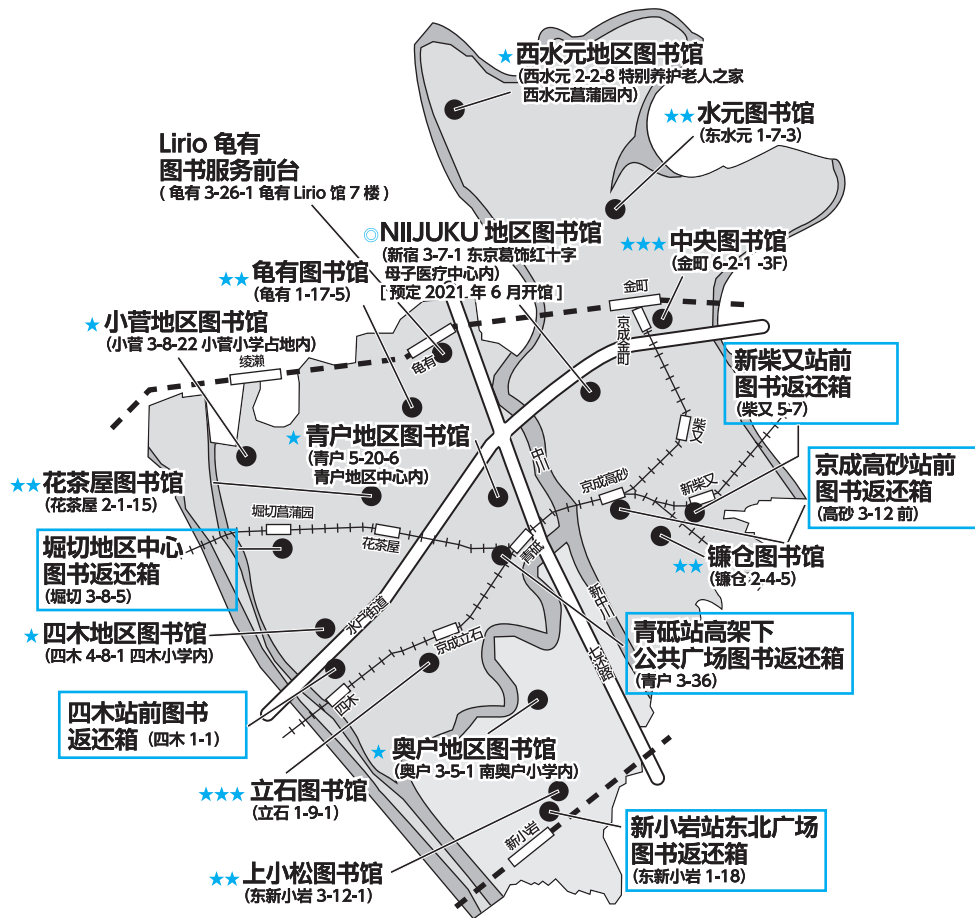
★西水元地区图书馆
(西水元 2-2-8 特别养护老人之家 西水元菖蒲园内)

★★水元图书馆
(东水元 1-7-3)

Lirio 龟有
图书服务前台
(龟有 3-26-1 龟有 Lirio 馆 7 楼)

◎NIIJUKU 地区图书馆
(新宿 3-7-1 东京葛饰红十字母子医疗中心内)
[预定 2021 年 6 月开馆]

★★★中央图书馆
(金町 6-2-1 -3F)

★★龟有图书馆
(龟有 1-17-5)

★小菅地区图书馆
(小菅 3-8-22 小菅小学占地内)

金町
京成金町
绫濑
龟有

新柴又站前
图书返还箱
(柴又 5-7)

柴又

★青户地区图书馆
(青户 5-20-6 青户地区中心内)

中川

京成高砂站前
图书返还箱
(高砂 3-12 前)

★★花茶屋图书馆
(花茶屋 2-1-15)

京成高砂
新柴又
堀切菖蒲园
花茶屋

堀切地区中心
图书返还箱
(堀切 3-8-5)

青砥

★★镰仓图书馆
(镰仓 2-4-5)

新中川

★四木地区图书馆
(四木 4-8-1 四木小学内)

水户街道
京成立石

青砥站高架下
公共广场图书返还箱
(青户 3-36)

环七通路

四木站前图书
返还箱 (四木 1-1)

四木

★奥户地区图书馆
(奥户 3-5-1 南奥户小学内)

★★★立石图书馆
(立石 1-9-1)

新小岩

新小岩站东北广场
图书返还箱
(东新小岩 1-18)

★★上小松图书馆
(东新小岩 3-12-1)